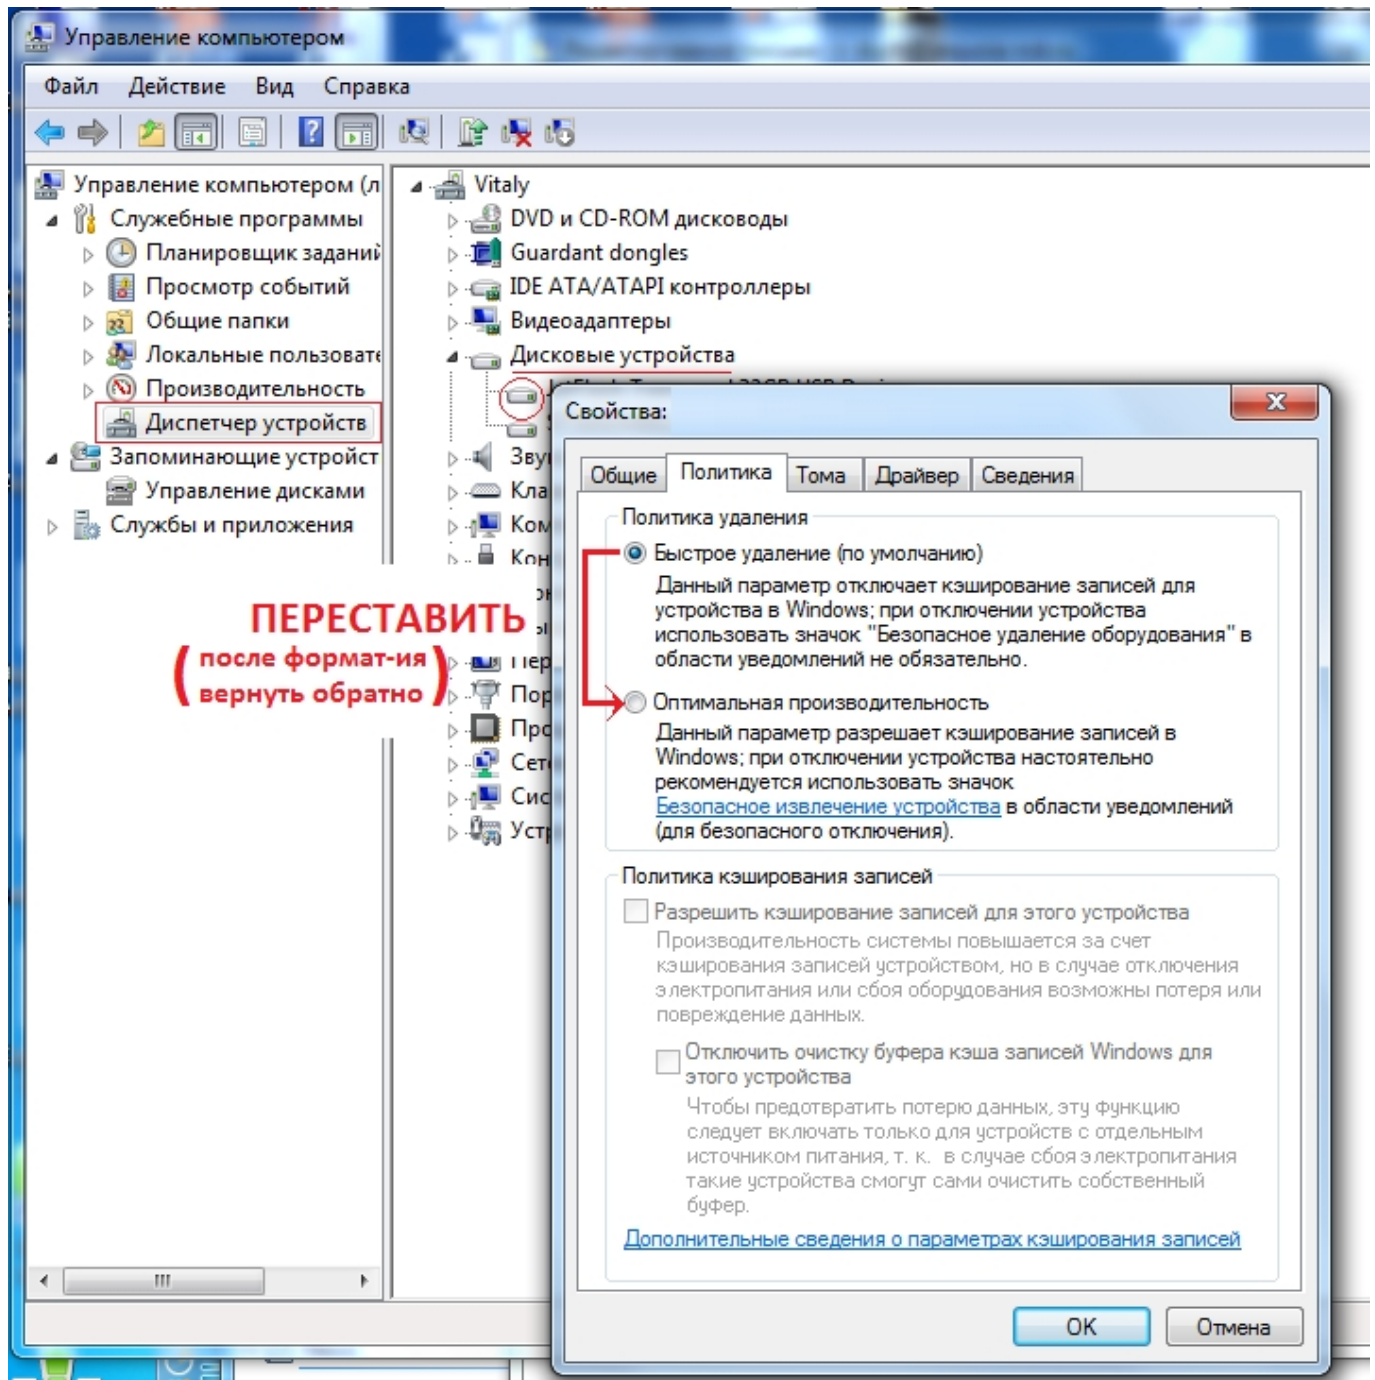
Управление компьютером

Файл Действие Вид Справка

Управление компьютером (л
Служебные программы
Планировщик заданий
Просмотр событий
Общие папки
Локальные пользовате
Производительность
Диспетчер устройств
Запоминающие устройст
Управление дисками
Службы и приложения

Vitaly
DVD и CD-ROM дисководы
Guardant dongles
IDE ATA/ATAPI контроллеры
Видеоадаптеры
Дисковые устройства
Зву
Кла
Ком
Кон
Пер
Пор
Про
Сет
Сис
Устр

ПЕРЕСТАВИТЬ
(после формат-ия вернуть обратно)

Свойства:

Общие | Политика | Тома | Драйвер | Сведения

Политика удаления

Быстрое удаление (по умолчанию)
Данный параметр отключает кэширование записей для устройства в Windows; при отключении устройства использовать значок "Безопасное удаление оборудования" в области уведомлений не обязательно.

Оптимальная производительность
Данный параметр разрешает кэширование записей в Windows; при отключении устройства настоятельно рекомендуется использовать значок Безопасное извлечение устройства в области уведомлений (для безопасного отключения).

Политика кэширования записей

Разрешить кэширование записей для этого устройства
Производительность системы повышается за счет кэширования записей устройством, но в случае отключения электропитания или сбоя оборудования возможны потеря или повреждение данных.

Отключить очистку буфера кэша записей Windows для этого устройства
Чтобы предотвратить потерю данных, эту функцию следует включать только для устройств с отдельным источником питания, т. к. в случае сбоя электропитания такие устройства смогут сами очистить собственный буфер.

Дополнительные сведения о параметрах кэширования записей

OK Отмена